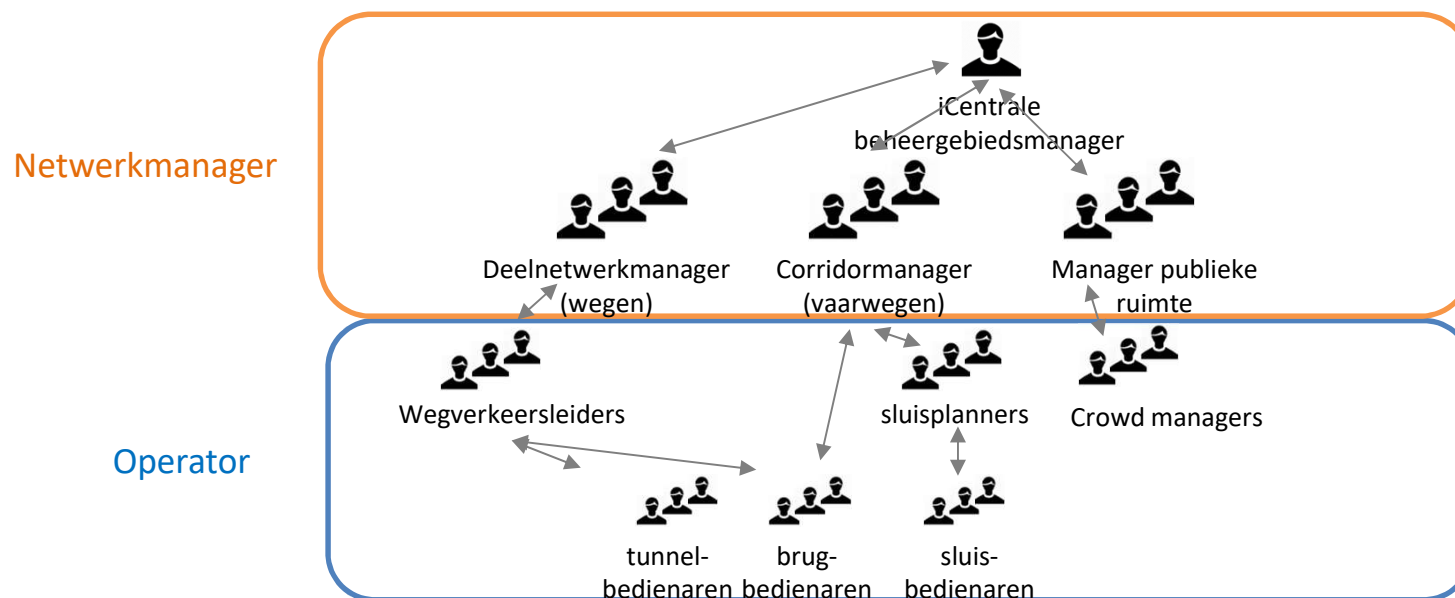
Netwerkmanager

iCentrale beheergebiedsmanager

Deelnetwerkmanager (wegen)

Corridormanager (vaarwegen)

Manager publieke ruimte

Operator

Wegverkeersleiders

sluisplanners

Crowd managers

tunnel-bedienaren

brug-bedienaren

sluis-bedienaren